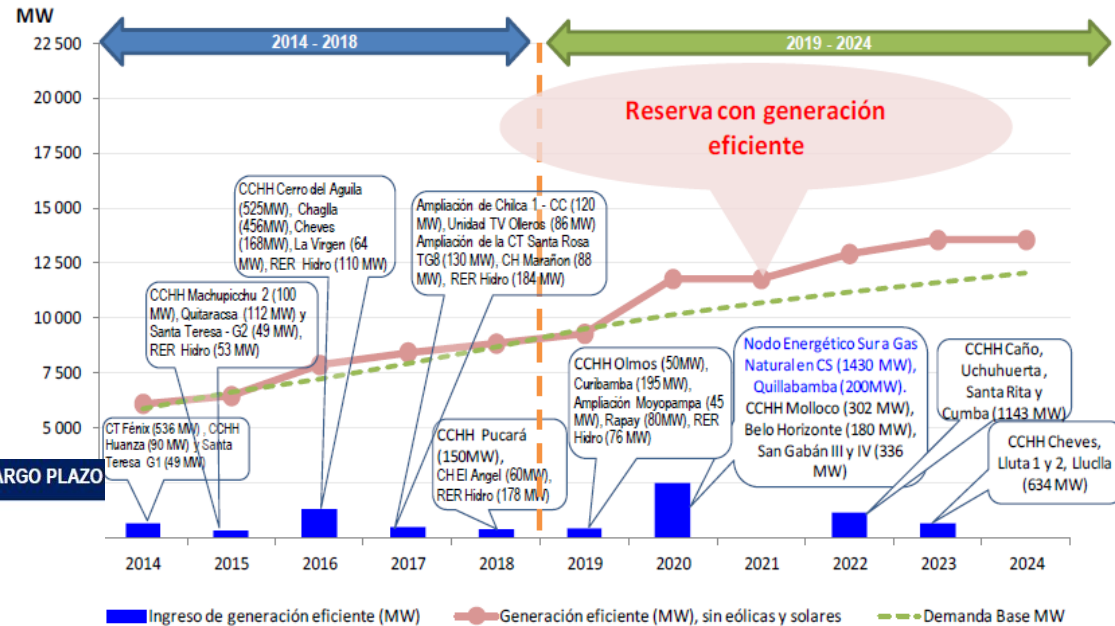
MW

22 500
20 000
17 500
15 000
12 500
10 000
7 500
5 000

2014 - 2018

2019 - 2024

Reserva con generación eficiente

ARGO PLAZO

CT Fénix (536 MW), CCHH Huanza (90 MW) y Santa Teresa G1 (49 MW)

CCHH Machupicchu 2 (100 MW), Quitaracsa (112 MW) y Santa Teresa - G2 (49 MW), RER Hidro (53 MW)

CCHH Cerro del Aguila (525MW), Chaglla (456MW), Cheves (168MW), La Virgen (64 MW), RER Hidro (110 MW)

Ampliación de Chilca 1 - CC (120 MW), Unidad TV Olleros (86 MW) Ampliación de la CT Santa Rosa TG8 (130 MW), CH Marañon (88 MW), RER Hidro (184 MW)

CCHH Pucará (150MW), CH El Angel (60MW), RER Hidro (178 MW)

CCHH Olmos (50MW), Curibamba (195 MW), Ampliación Moyopampa (45 MW), Rapay (80MW), RER Hidro (76 MW)

Nodo Energético Sur a Gas Natural en CS (1430 MW), Quillabamba (200MW). CCHH Molloco (302 MW), Belo Horizonte (180 MW), San Gabán III y IV (336 MW)

CCHH Caño, Uchuhuerta, Santa Rita y Cumba (1143 MW)

CCHH Cheves, Lluta 1 y 2, Lluclla (634 MW)

2014 2015 2016 2017 2018 2019 2020 2021 2022 2023 2024

Ingreso de generación eficiente (MW)
Generación eficiente (MW), sin eólicas y solares
Demanda Base MW